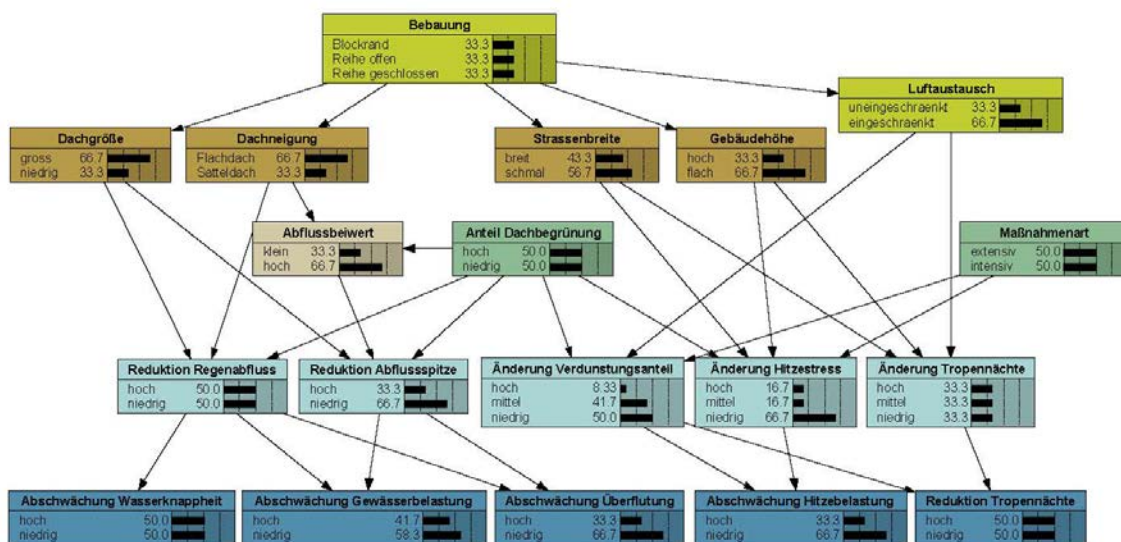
Bebauung
Blockrand 33.3
Reihe offen 33.3
Reihe geschlossen 33.3

Luftaustausch
uneingeschraenkt 33.3
eingeschraenkt 66.7

Dachgröße
gross 66.7
niedrig 33.3

Dachneigung
Flachdach 66.7
Satteldach 33.3

Strassenbreite
breit 43.3
schmal 56.7

Gebäudehöhe
hoch 33.3
flach 66.7

Abflussbeiwert
klein 33.3
hoch 66.7

Anteil Dachbegrünung
hoch 50.0
niedrig 50.0

Maßnahmenart
extensiv 50.0
intensiv 50.0

Reduktion Regenabfluss
hoch 50.0
niedrig 50.0

Reduktion Abflussspitze
hoch 33.3
niedrig 66.7

Änderung Verdunstungsanteil
hoch 8.33
mittel 41.7
niedrig 50.0

Änderung Hitzestress
hoch 16.7
mittel 16.7
niedrig 66.7

Änderung Tropennächte
hoch 33.3
mittel 33.3
niedrig 33.3

Abschwächung Wasserknappheit
hoch 50.0
niedrig 50.0

Abschwächung Gewässerbelastung
hoch 41.7
niedrig 58.3

Abschwächung Überflutung
hoch 33.3
niedrig 66.7

Abschwächung Hitzebelastung
hoch 33.3
niedrig 66.7

Reduktion Tropennächte
hoch 50.0
niedrig 50.0